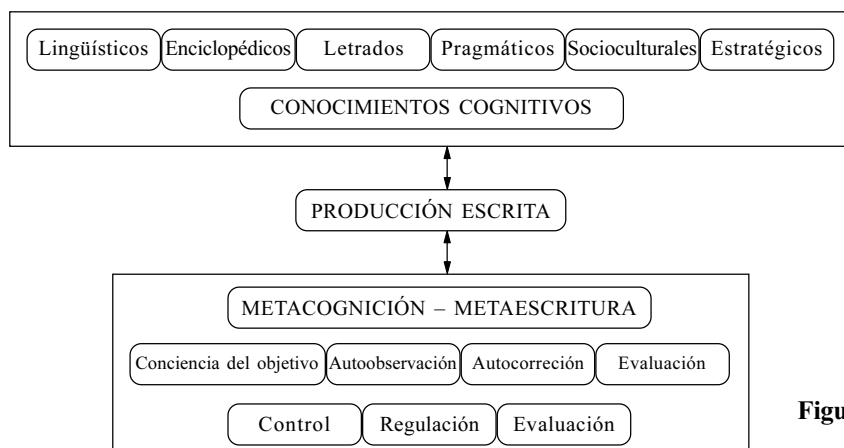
Lingüísticos Enciclopédicos Letrados Pragmáticos Socioculturales Estratégicos

CONOCIMIENTOS COGNITIVOS

PRODUCCIÓN ESCRITA

METACOGNICIÓN – METAESCRITURA

Conciencia del objetivo Autoobservación Autocorreción Evaluación

Control Regulación Evaluación

Figu